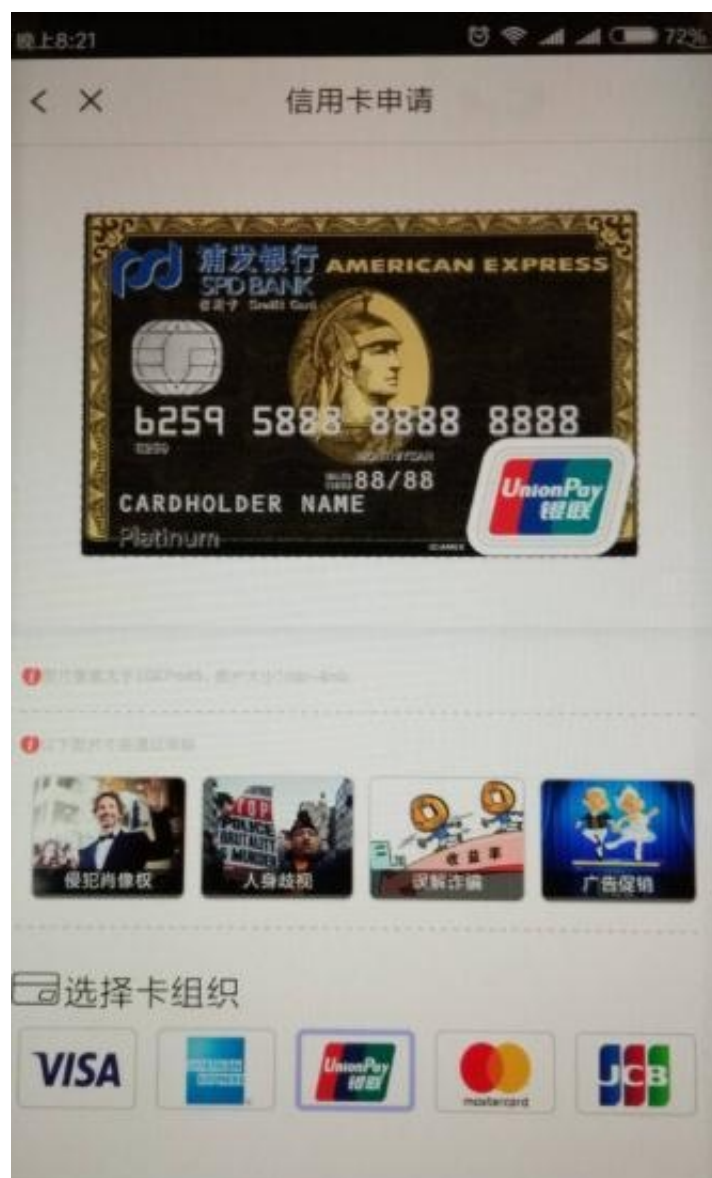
晚上8:21 72%

< × 信用卡申请

浦发银行 SPD BANK 信用卡 Credit Card AMERICAN EXPRESS

6259 5888 8888 8888

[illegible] 88/88

CARDHOLDER NAME

Platinum

UnionPay 银联

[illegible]

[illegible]

侵犯肖像权 人身歧视 误解诈骗 广告促销

TOP POLICE BRUTALITY MURDER

收益率

选择卡组织

VISA

AMERICAN EXPRESS

UnionPay 银联

mastercard

JCB